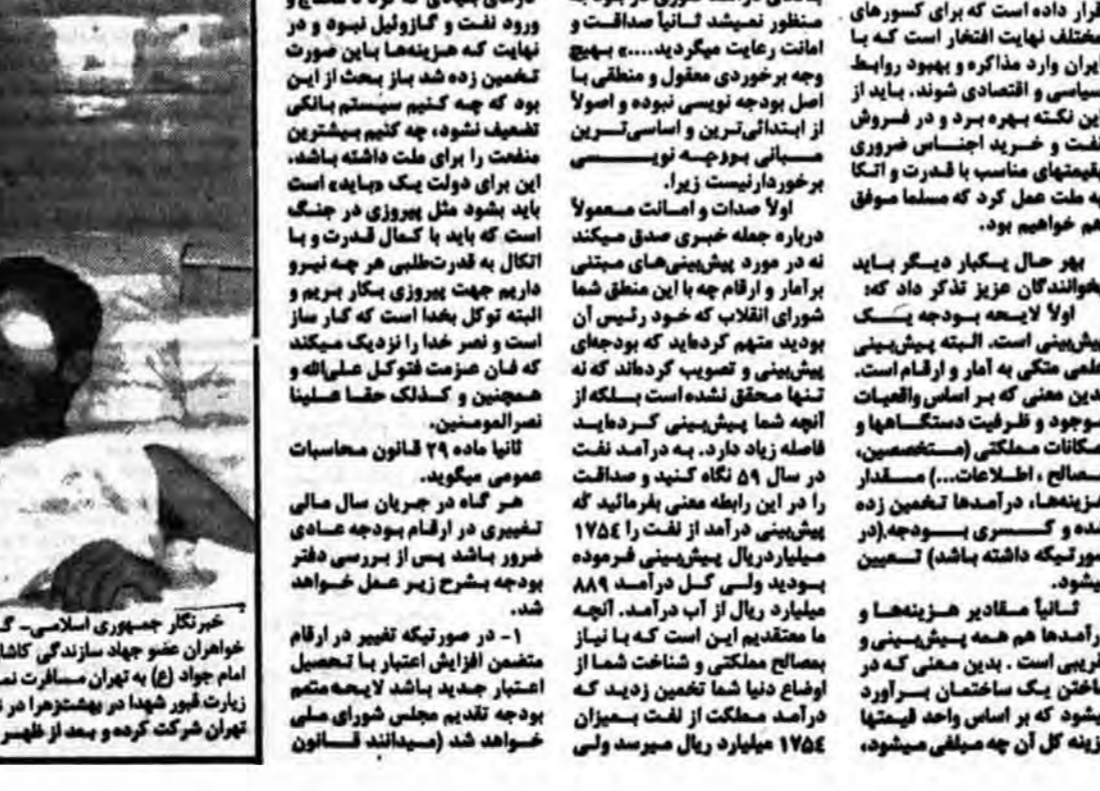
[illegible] ورود نفت و گازوئیل نبوده و در نهایت که هزینه‌ها باین صورت تخمین زده شد باز بحث از این بود که چه کنیم سیستم بانکی تضعیف نشود، چه کنیم بیشترین منفعت را برای ملت داشته باشد، این برای دولت یک «بایده» است باید بشود مثل پیروزی در جنگ است که باید با کمال قدرت و با اتکال به قدرت‌طلبی هر چه نیرو داریم جهت پیروزی بکار بریم و البته توکل بخدا است که کار ساز است و نصر خدا را نزدیک میکند که فان عزمت فتوکل علی‌الله و همچنین و کذلک حقا علینا نصرالمومنین.

ثانیا ماده ۲۹ قانون محاسبات عمومی میگوید.

هر گاه در جریان سال مالی تغییری در ارقام بودجه عادی ضرور باشد پس از بررسی دفتر بودجه بشرح زیر عمل خواهد شد.

۱- در صورتیکه تغییر در ارقام متضمن افزایش اعتبار یا تحصیل اعتبار جدید باشد لایحه متمم بودجه تقدیم مجلس شورای ملی خواهد شد (میدانند قانون

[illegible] منظور نمیشد ثانیاً صداقت و امانت رعایت میگردید.....» بهیچ وجه برخوردی معقول و منطقی با اصل بودجه نویسی نبوده و اصولاً از ابتدائی‌ترین و اساسی‌ترین مبانی بودجه نویسی برخوردارنیست زیرا.

اولا صدات و امانت معمولاً درباره جمله خبری صدق میکند نه در مورد پیش‌بینی‌های مبتنی برآمار و ارقام چه با این منطق شما شورای انقلاب که خود رئیس آن بودید متهم کردماید که بودجه‌ای پیش‌بینی و تصویب کردماند که نه تنها محقق نشده است بلکه از آنچه شما پیش‌بینی کردماید فاصله زیاد دارد. به درآمد نفت در سال ۵۹ نگاه کنید و صداقت را در این رابطه معنی بفرمائید که پیش‌بینی درآمد از نفت را ۱۷۵٤ میلیارد ریال پیش‌بینی فرموده بودید ولی کل درآمد ۸۸۹ میلیارد ریال از آب درآمد. آنچه ما معتقدیم این است که با نیاز بمصالح مملکتی و شناخت شما از اوضاع دنیا شما تخمین زدید که درآمد مملکت از نفت بمیزان ۱۷۵٤ میلیارد ریال میرسد ولی

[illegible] قرار داده است که برای کشورهای مختلف نهایت افتخار است که با ایران وارد مذاکره و بهبود روابط سیاسی و اقتصادی شوند. باید از این نکته بهره برد و در فروش نفت و خرید اجناس ضروری بقیمتهای مناسب با قدرت و اتکا به ملت عمل کرد که مسلما موفق هم خواهیم بود.

بهر حال یکبار دیگر باید بخواندگان عزیز تذکر داد که:

اولا لایحه بودجه یک پیش‌بینی است. البته پیش‌بینی علمی متکی به آمار و ارقام است. بدین معنی که بر اساس واقعیات موجود و ظرفیت دستگاهها و امکانات مملکتی (متخصصین، مصالح ، اطلاعات...) مقدار هزینه‌ها، درآمدها تخمین زده شده و کسری بودجه (در صورتیکه داشته باشد) تعیین میشود.

ثانیاً مقادیر هزینه‌ها و درآمدها هم همه پیش‌بینی و تقریبی است . بدین معنی که در ساختن یک ساختمان برآورد میشود که بر اساس واحد قیمتها هزینه کل آن چه مبلغی میشود،

خبرنگار جمهوری اسلامی- گ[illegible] خواهران عضو جهاد سازندگی کاشا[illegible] امام جواد (ع) به تهران مسافرت نم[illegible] زیارت قبور شهدا در بهشتزهرا در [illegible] تهران شرکت کرده و بعد از ظهر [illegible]